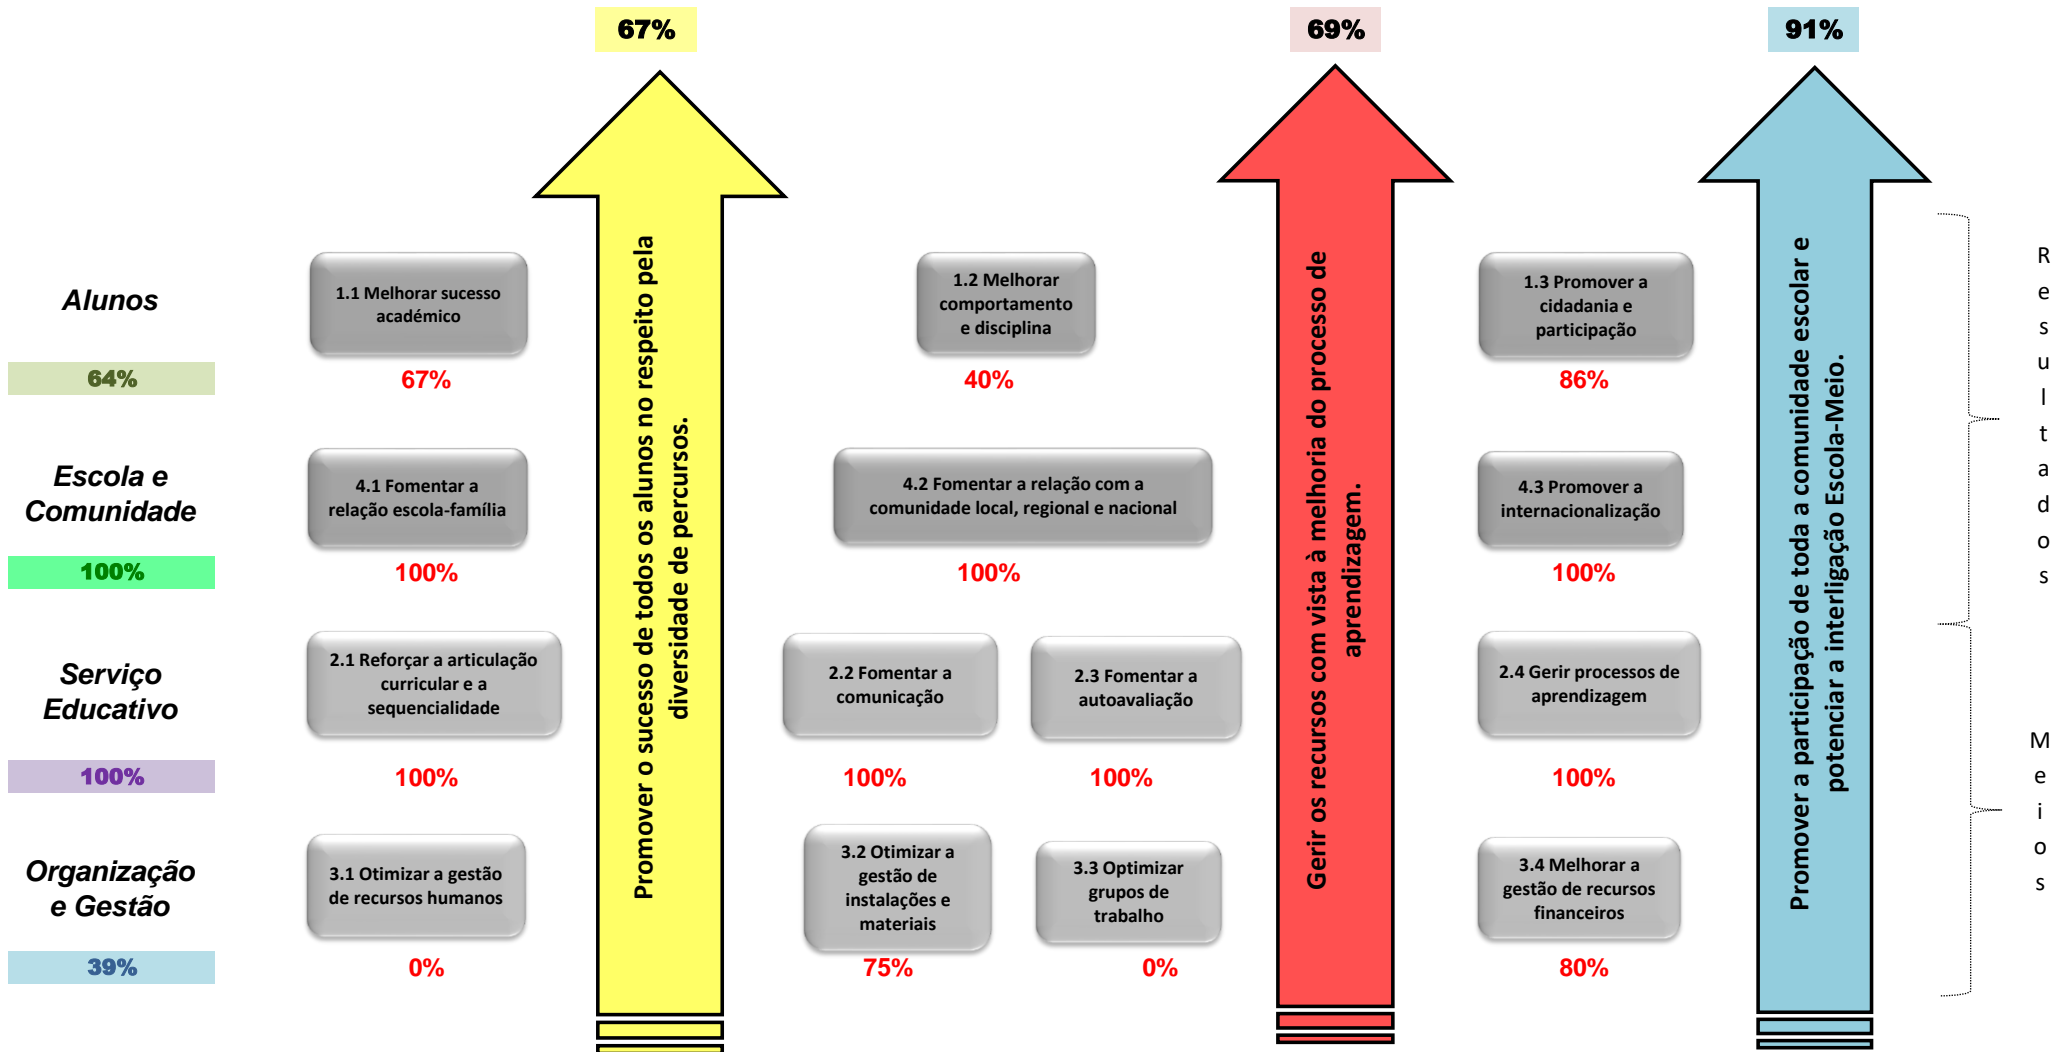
67%

69%

91%

Alunos

64%

1.1 Melhorar sucesso académico

67%

1.2 Melhorar comportamento e disciplina

40%

1.3 Promover a cidadania e participação

86%

Escola e Comunidade

100%

4.1 Fomentar a relação escola-família

100%

4.2 Fomentar a relação com a comunidade local, regional e nacional

100%

4.3 Promover a internacionalização

100%

Serviço Educativo

100%

2.1 Reforçar a articulação curricular e a sequencialidade

100%

2.2 Fomentar a comunicação

100%

2.3 Fomentar a autoavaliação

100%

2.4 Gerir processos de aprendizagem

100%

Organização e Gestão

39%

3.1 Otimizar a gestão de recursos humanos

0%

3.2 Otimizar a gestão de instalações e materiais

75%

3.3 Optimizar grupos de trabalho

0%

3.4 Melhorar a gestão de recursos financeiros

80%

Promover o sucesso de todos os alunos no respeito pela diversidade de percursos.

Gerir os recursos com vista à melhoria do processo de aprendizagem.

Promover a participação de toda a comunidade escolar e potenciar a interligação Escola-Meio.

Resultados

Meios